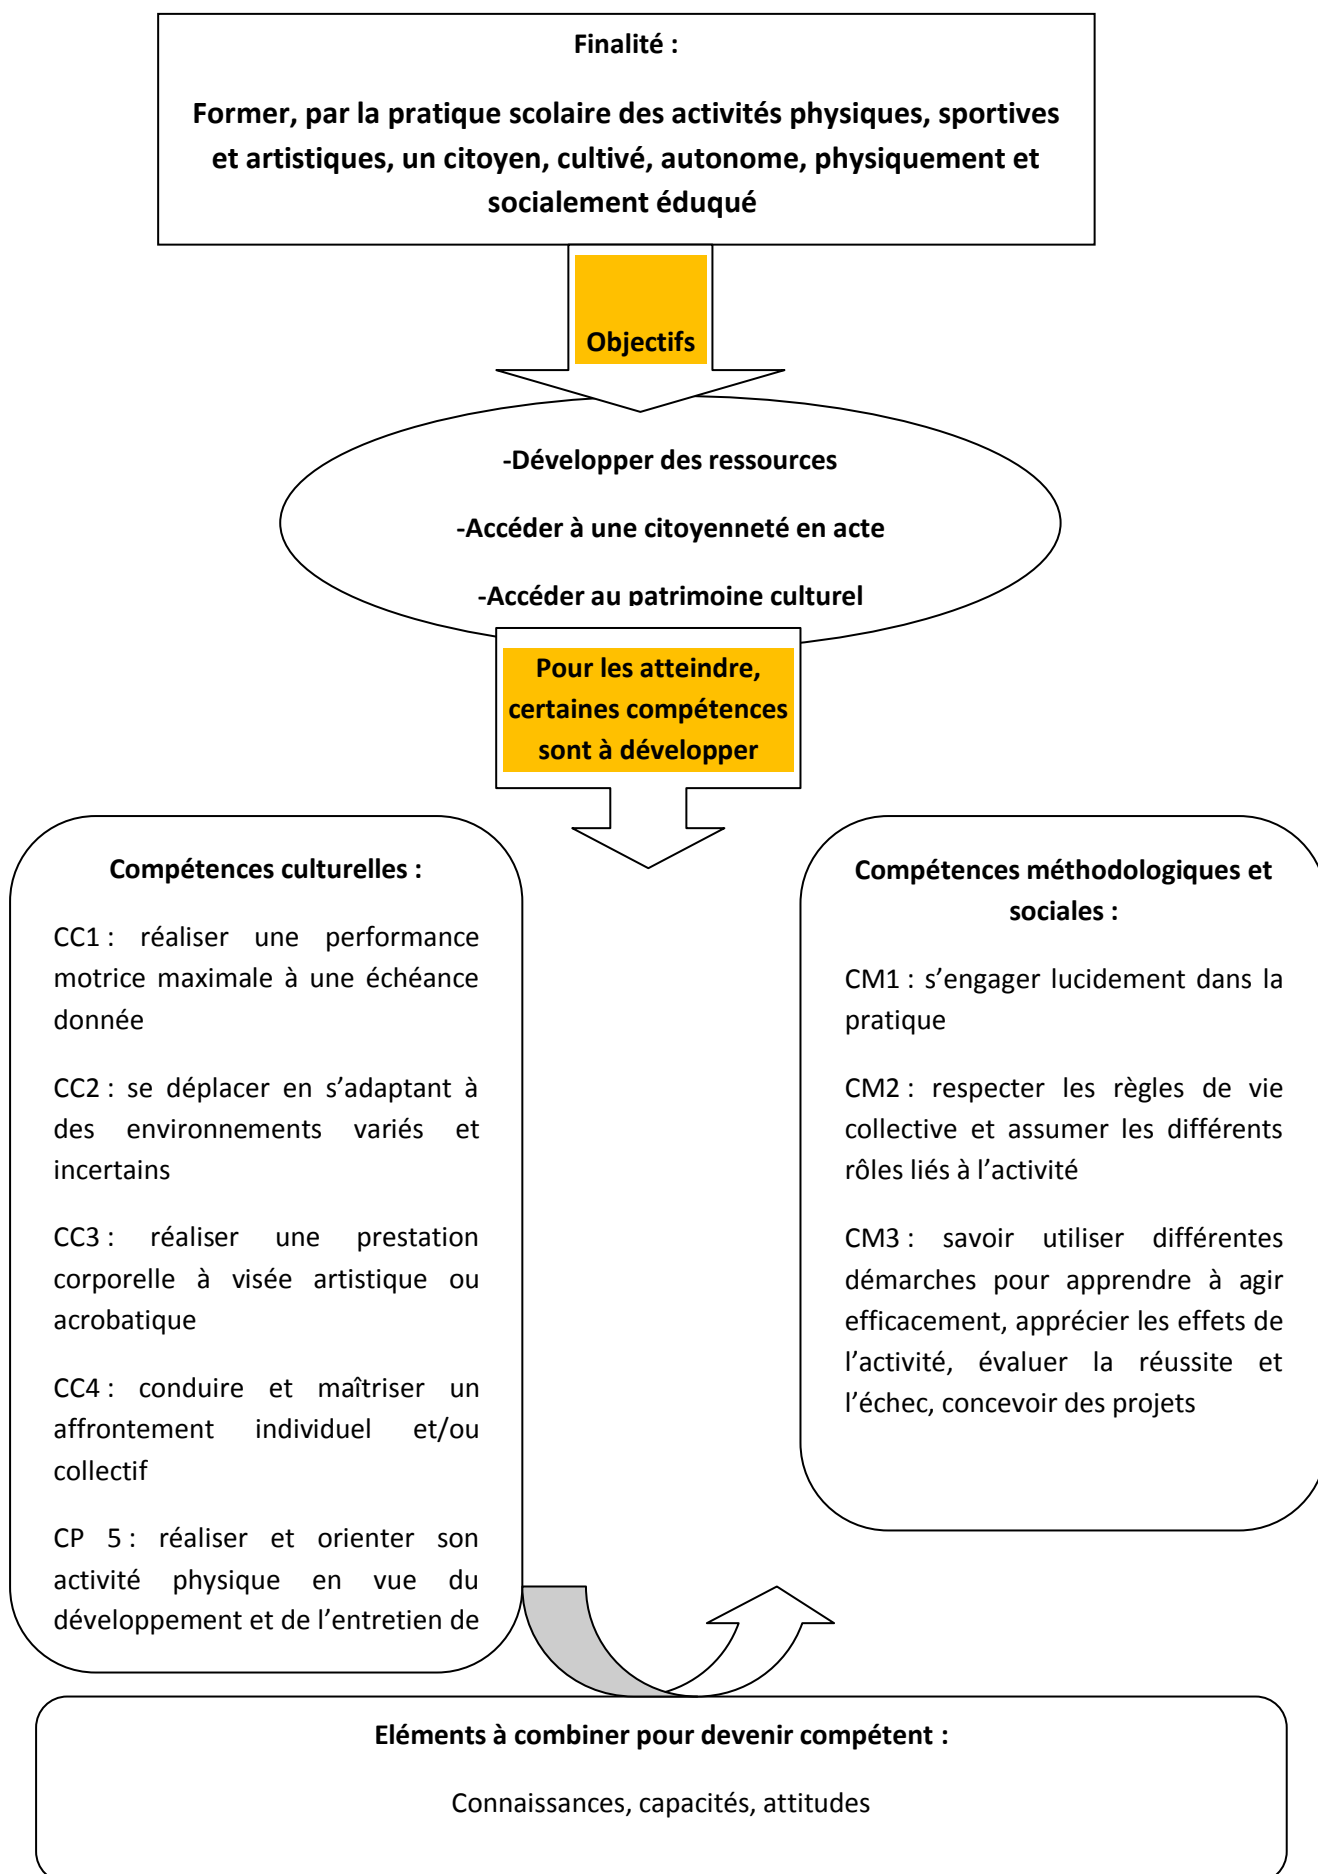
Finalité :

Former, par la pratique scolaire des activités physiques, sportives et artistiques, un citoyen, cultivé, autonome, physiquement et socialement éduqué

Objectifs

-Développer des ressources

-Accéder à une citoyenneté en acte

-Accéder au patrimoine culturel

Pour les atteindre, certaines compétences sont à développer

Compétences culturelles :

CC1 : réaliser une performance motrice maximale à une échéance donnée

CC2 : se déplacer en s'adaptant à des environnements variés et incertains

CC3 : réaliser une prestation corporelle à visée artistique ou acrobatique

CC4 : conduire et maîtriser un affrontement individuel et/ou collectif

CP 5 : réaliser et orienter son activité physique en vue du développement et de l'entretien de

Compétences méthodologiques et sociales :

CM1 : s'engager lucidement dans la pratique

CM2 : respecter les règles de vie collective et assumer les différents rôles liés à l'activité

CM3 : savoir utiliser différentes démarches pour apprendre à agir efficacement, apprécier les effets de l'activité, évaluer la réussite et l'échec, concevoir des projets

Eléments à combiner pour devenir compétent :

Connaissances, capacités, attitudes